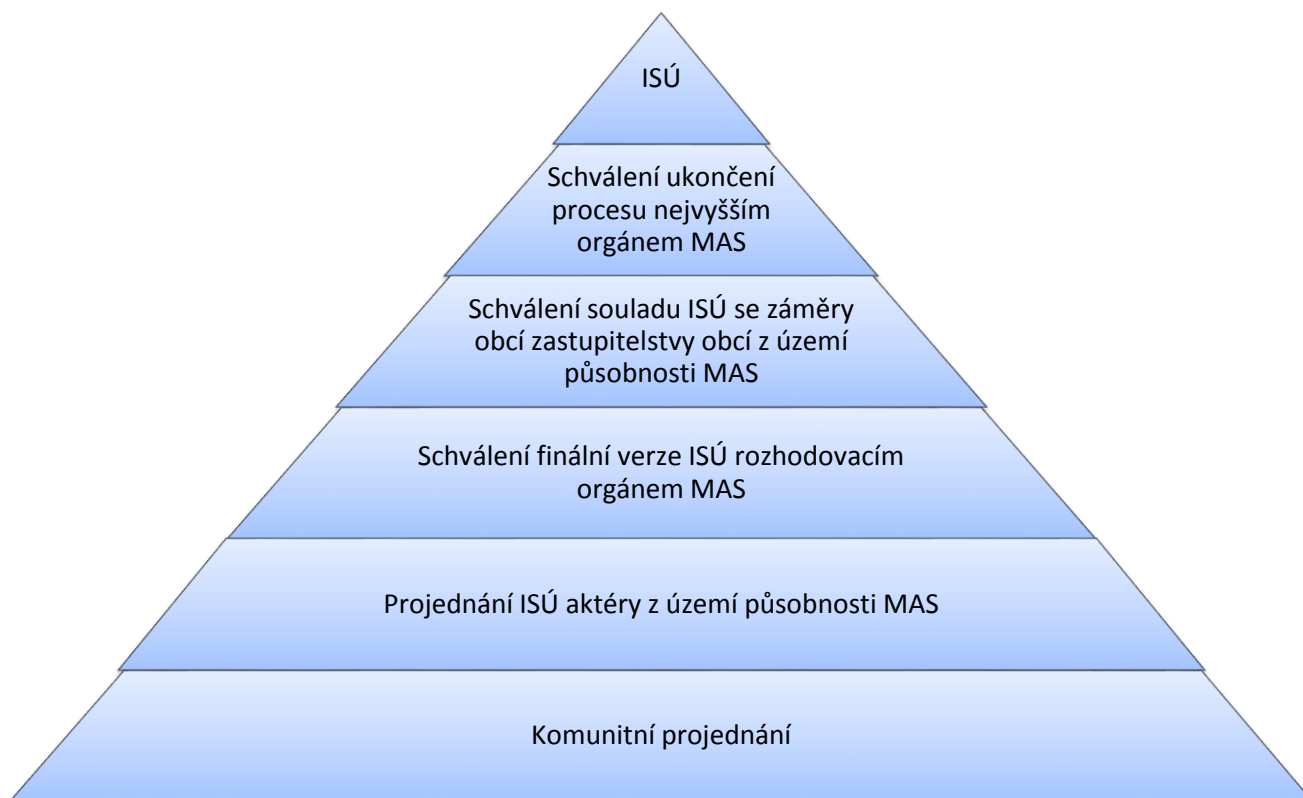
ISÚ

Schválení ukončení procesu nejvyšším orgánem MAS

Schválení souladu ISÚ se záměry obcí zastupitelstvy obcí z území působnosti MAS

Schválení finální verze ISÚ rozhodovacím orgánem MAS

Projednání ISÚ aktéry z území působnosti MAS

Komunitní projednání